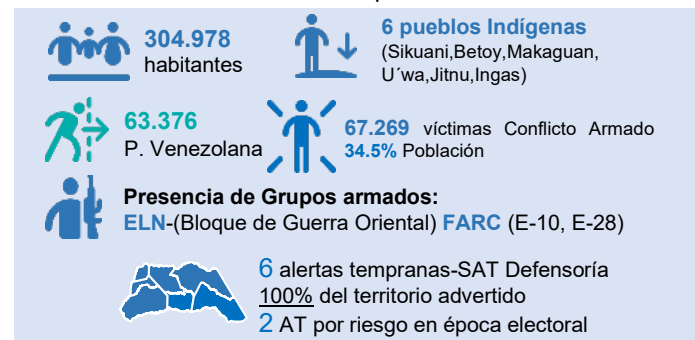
304.978
habitantes

6 pueblos Indígenas
(Sikuani,Betoy,Makaguan, U´wa,Jitnu,Ingas)

63.376
P. Venezolana

67.269 víctimas Conflicto Armado
34.5% Población

Presencia de Grupos armados:
ELN-(Bloque de Guerra Oriental) FARC (E-10, E-28)

6 alertas tempranas-SAT Defensoría
100% del territorio advertido
2 AT por riesgo en época electoral